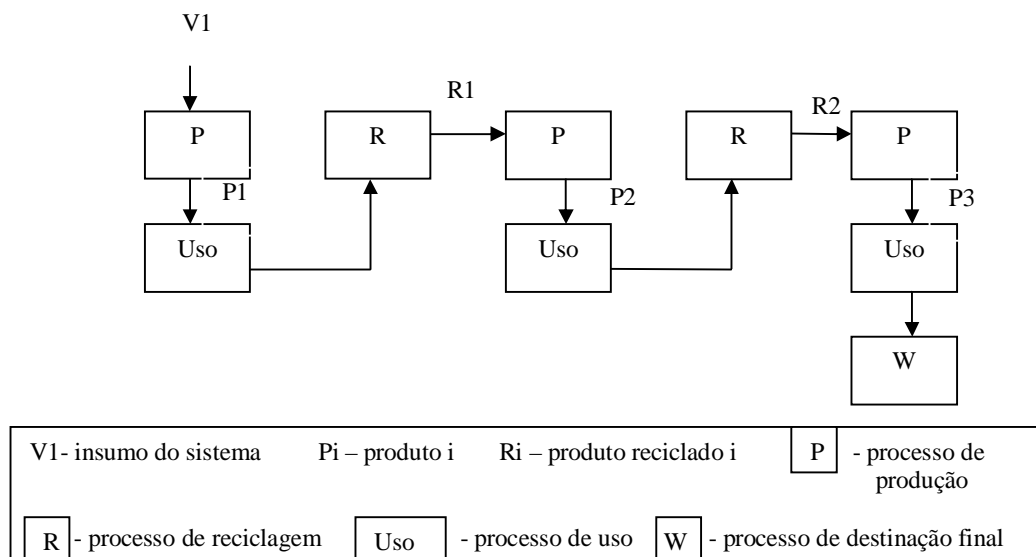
V1

P

P1

Uso

R

R1

P

P2

Uso

R

R2

P

P3

Uso

W

V1- insumo do sistema Pi – produto i Ri – produto reciclado i P - processo de produção

R - processo de reciclagem Uso - processo de uso W - processo de destinação final